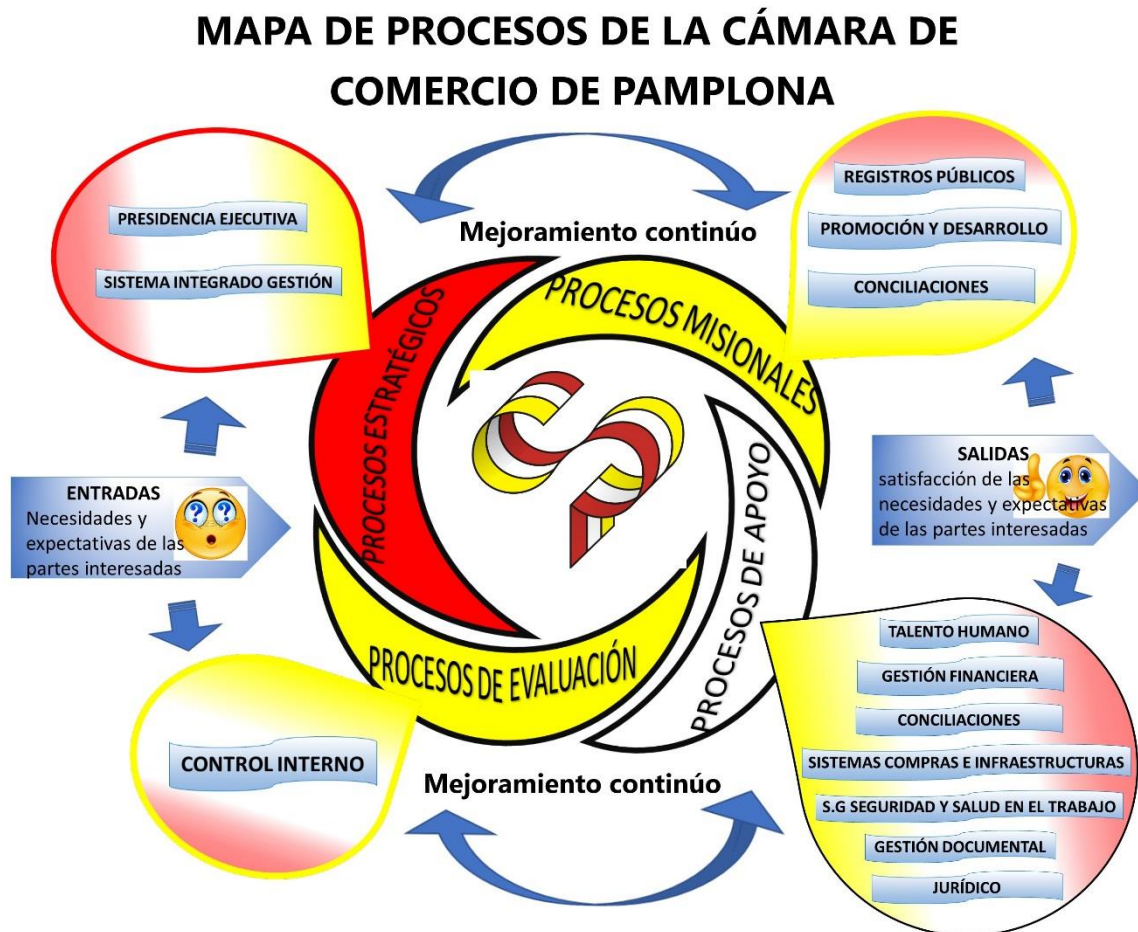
MAPA DE PROCESOS DE LA CÁMARA DE COMERCIO DE PAMPLONA

PRESIDENCIA EJECUTIVA

SISTEMA INTEGRADO GESTIÓN

Mejoramiento continúo

REGISTROS PÚBLICOS

PROMOCIÓN Y DESARROLLO

CONCILIACIONES

PROCESOS ESTRATÉGICOS

PROCESOS MISIONALES

ENTRADAS
Necesidades y expectativas de las partes interesadas

SALIDAS
satisfacción de las necesidades y expectativas de las partes interesadas

PROCESOS DE APOYO

PROCESOS DE EVALUACIÓN

TALENTO HUMANO

GESTIÓN FINANCIERA

CONCILIACIONES

SISTEMAS COMPRAS E INFRAESTRUCTURAS

S.G SEGURIDAD Y SALUD EN EL TRABAJO

GESTIÓN DOCUMENTAL

JURÍDICO

CONTROL INTERNO

Mejoramiento continúo